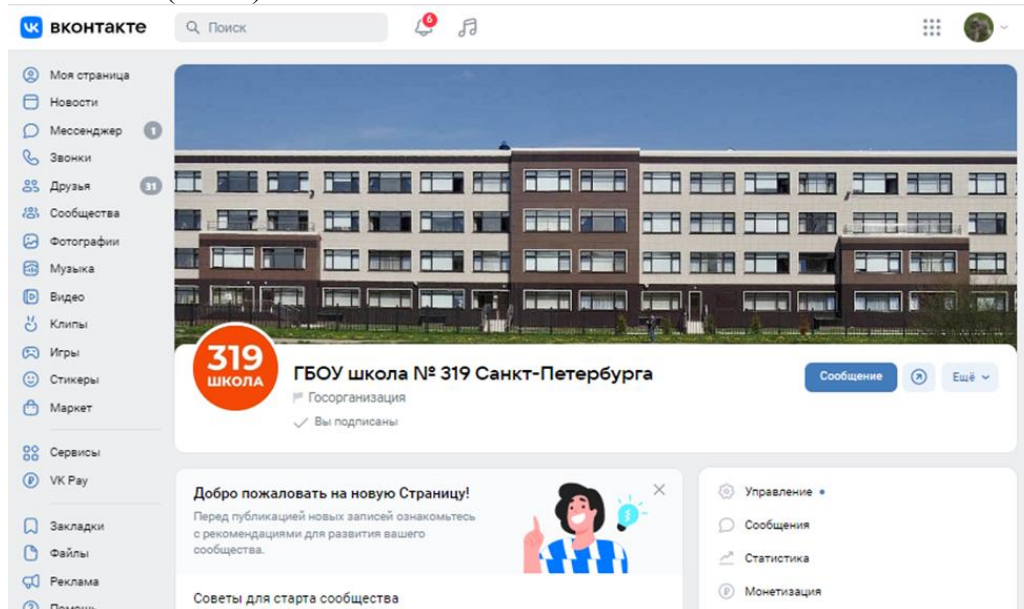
вконтакте

Поиск

6

Моя страница
Новости
Мессенджер 1
Звонки
Друзья 31
Сообщества
Фотографии
Музыка
Видео
Клипы
Игры
Стикеры
Маркет

Сервисы
VK Pay

Закладки
Файлы
Реклама
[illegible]

319 ШКОЛА

ГБОУ школа № 319 Санкт-Петербурга

Госорганизация

Вы подписаны

Сообщение

Ещё

Добро пожаловать на новую Страницу!

Перед публикацией новых записей ознакомьтесь с рекомендациями для развития вашего сообщества.

Советы для старта сообщества

Управление

Сообщения

Статистика

Монетизация